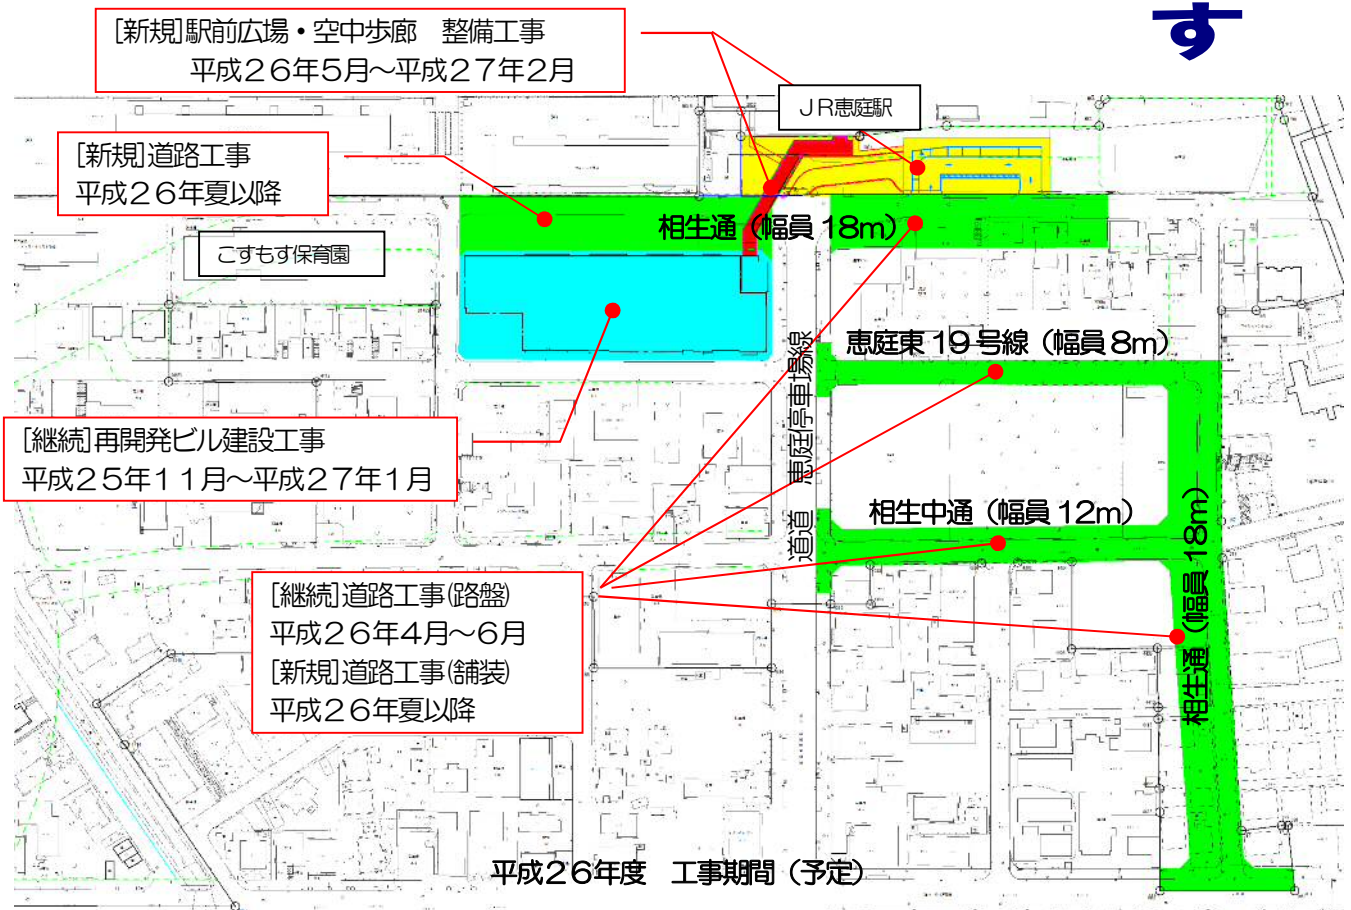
す

[新規]駅前広場・空中歩廊　整備工事
平成２６年５月～平成２７年２月

ＪＲ恵庭駅

[新規]道路工事
平成２６年夏以降

こすもす保育園

相生通（幅員 18m）

恵庭東 19 号線（幅員 8m）

道道　恵庭停車場線

[継続]再開発ビル建設工事
平成２５年１１月～平成２７年１月

相生中通（幅員 12m）

相生通（幅員 18m）

[継続]道路工事(路盤)
平成２６年４月～６月
[新規]道路工事(舗装)
平成２６年夏以降

平成２６年度　工事期間（予定）